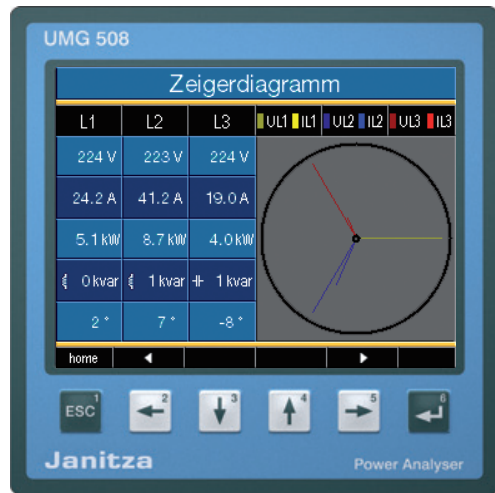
UMG 508

Zeigerdiagramm

| L1 | L2 | L3 |
|---|---|---|
| 224 V | 223 V | 224 V |
| 24.2 A | 41.2 A | 19.0 A |
| 5.1 kW | 8.7 kW | 4.0 kW |
| 0 kvar | 1 kvar | 1 kvar |
| 2 ° | 7 ° | -8 ° |

UL1 IL1 UL2 IL2 UL3 IL3

home ◄ ►

ESC 1
2
3
4
5
6

Janitza

Power Analyser